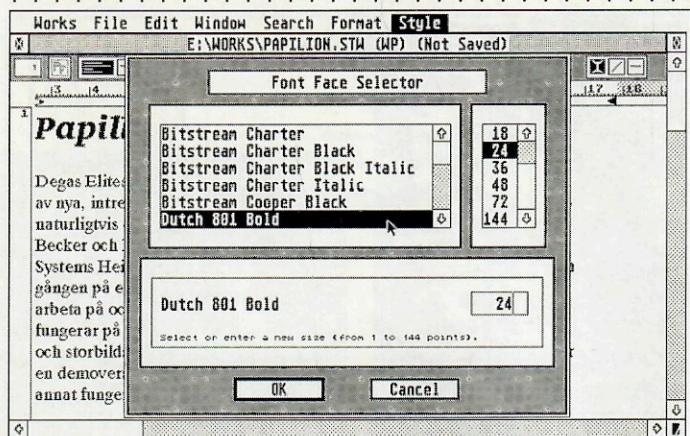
Works File Edit Window Search Format Style

E:\WORKS\PAPILION.STW (WP) (Not Saved)

13 14 17 18

Papili

Degas Elites
av nya, intre
naturligtvis
Becker och 1
Systems Hei
gången på e
arbeta på oc
fungerar på
och storbild
en demover
annat funge

Font Face Selector

Bitstream Charter
Bitstream Charter Black
Bitstream Charter Black Italic
Bitstream Charter Italic
Bitstream Cooper Black
Dutch 801 Bold

18
24
36
48
72
144

Dutch 801 Bold

24

Select or enter a new size (from 1 to 144 points).

OK

Cancel